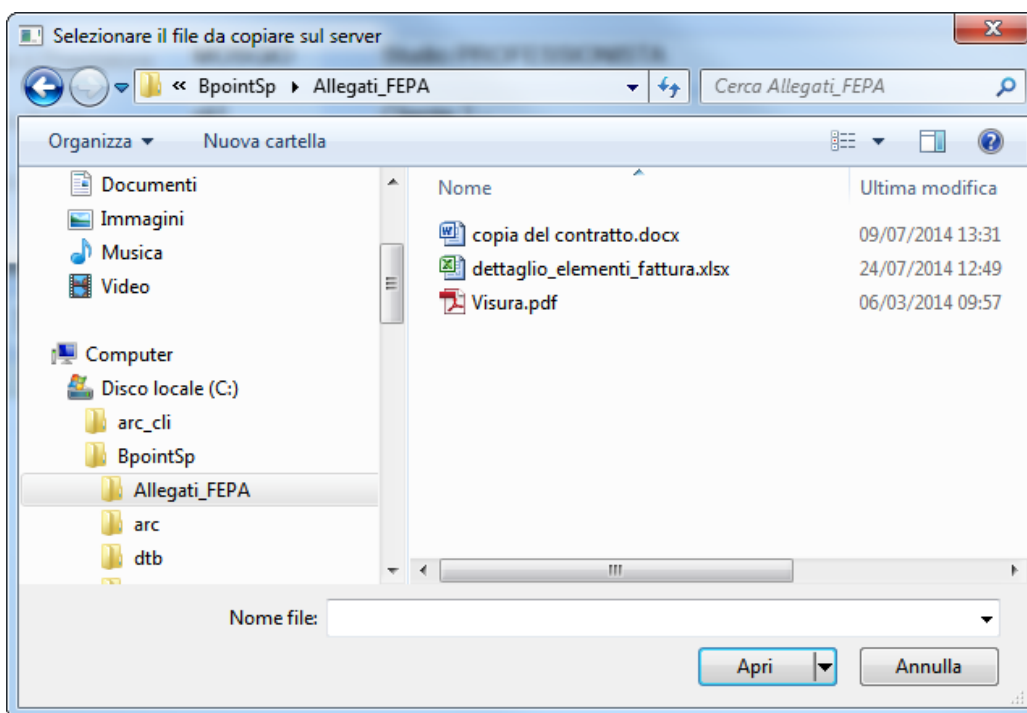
Selezionare il file da copiare sul server

« BpointSp ▸ Allegati_FEPA

Cerca Allegati_FEPA

Organizza ▾ Nuova cartella

Documenti
Immagini
Musica
Video

Computer
Disco locale (C:)
arc_cli
BpointSp
Allegati_FEPA
arc
dtb

| Nome | Ultima modifica |
|---|---|
| copia del contratto.docx | 09/07/2014 13:31 |
| dettaglio_elementi_fattura.xlsx | 24/07/2014 12:49 |
| Visura.pdf | 06/03/2014 09:57 |

Nome file:

Apri Annulla